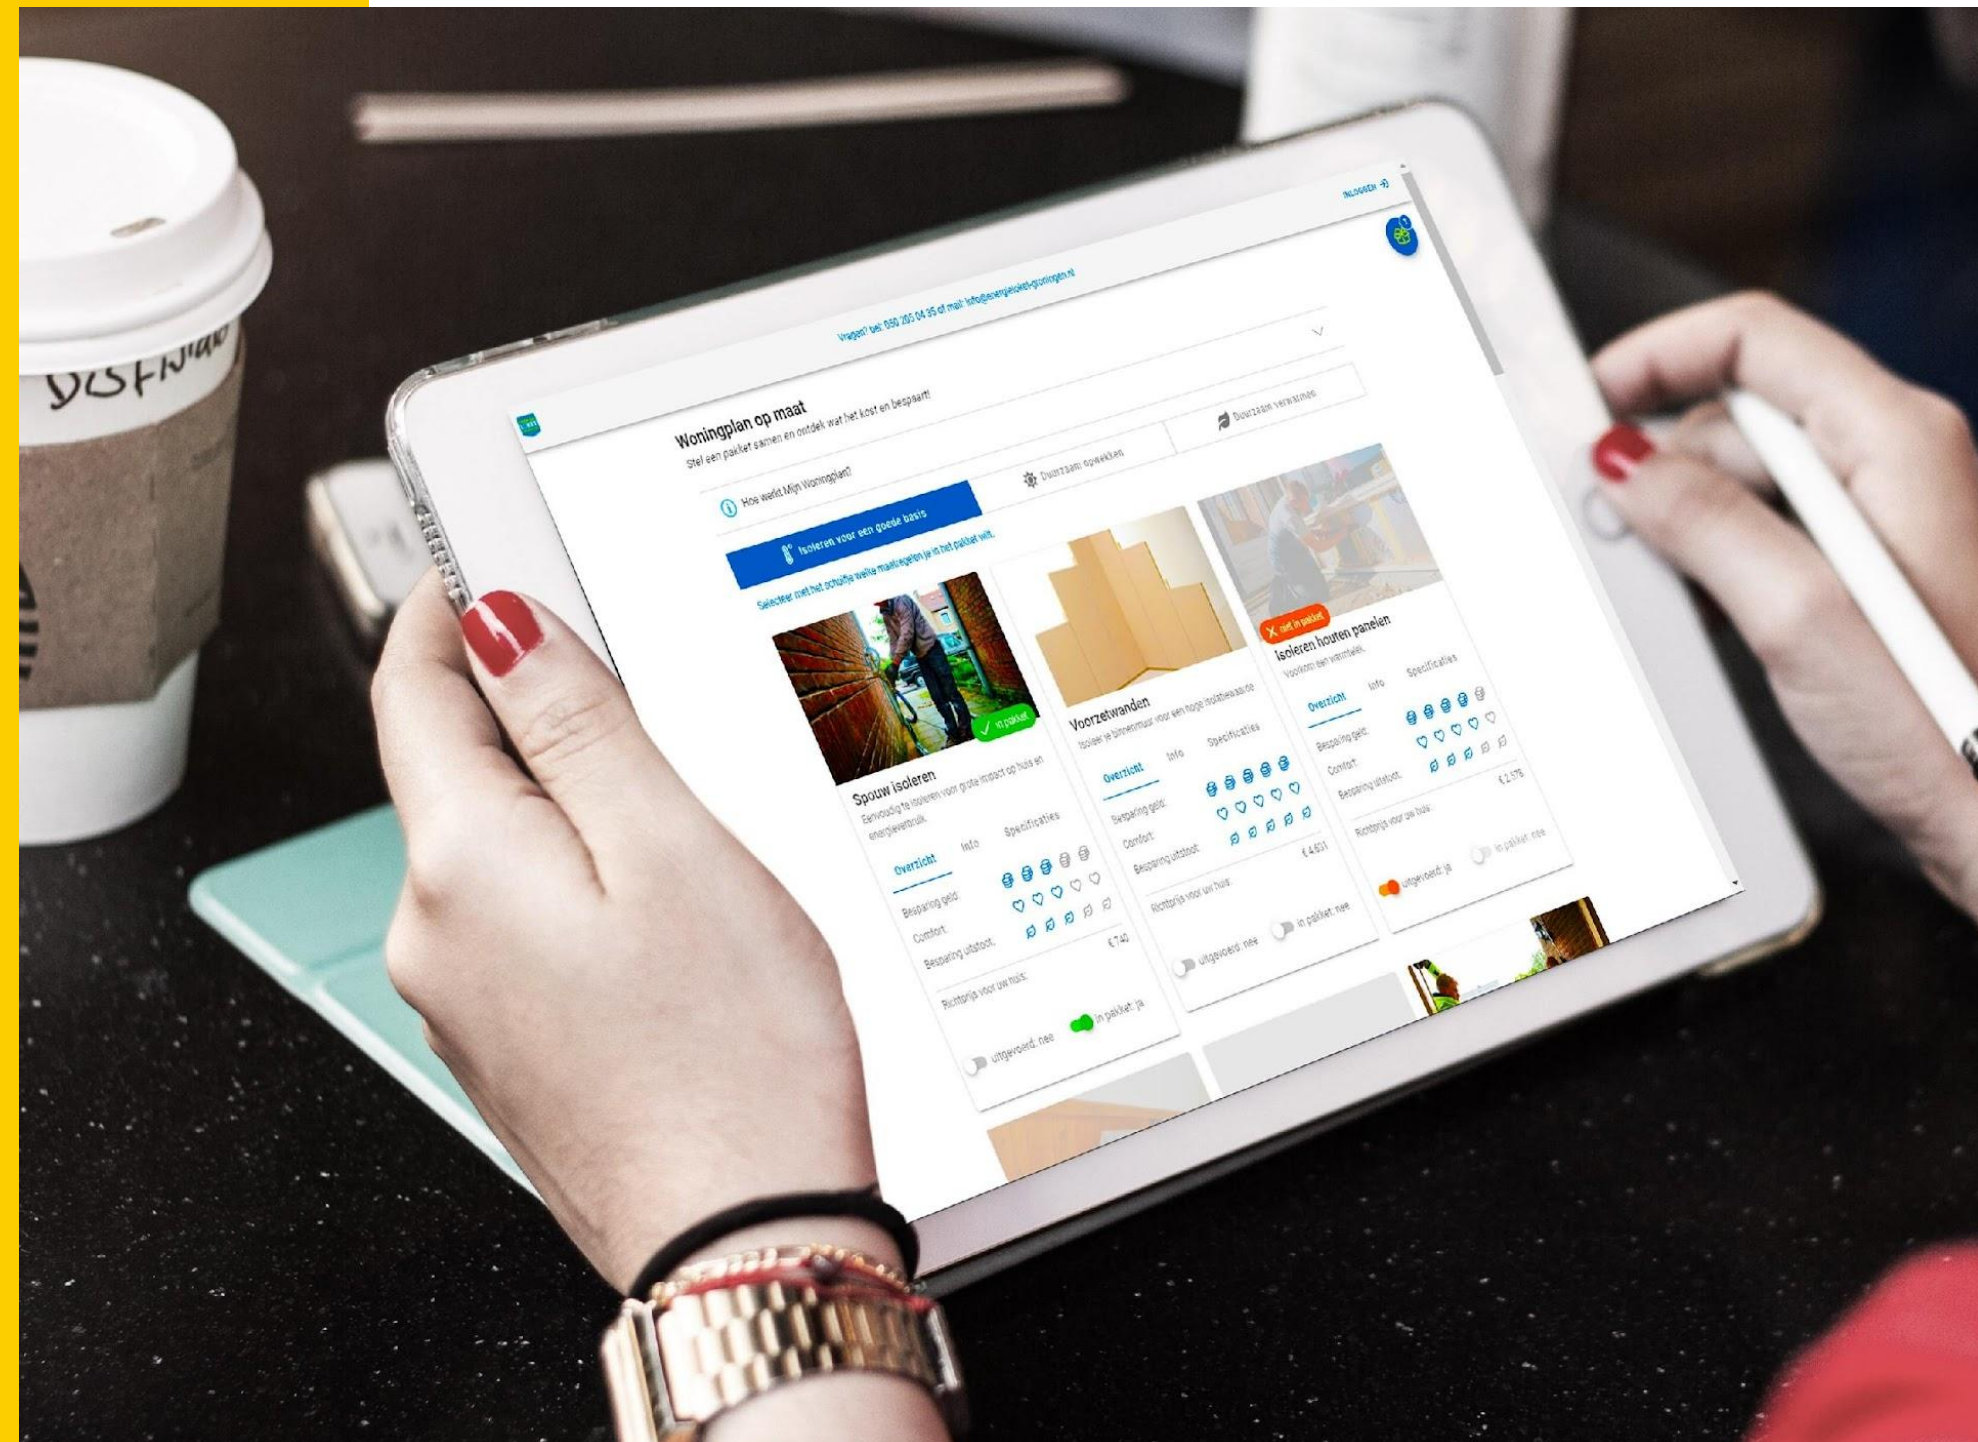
Vragen? bel: 050 205 04 35 of mail: info@energieloket-groningen.nl

INLOGGEN

Woningplan op maat
Stel een pakket samen en ontdek wat het kost en bespaart!

Hoe werkt Mijn Woningplan?

Isoleren voor een goede basis

Duurzaam opwekken

Duurzaam verwarmen

Selecteer met het schuifje welke maatregelen je in het pakket wilt.

in pakket
Spouw isoleren
Eenvoudig te isoleren voor grote impact op huis en energieverbruik.
Overzicht Info Specificaties
Besparing geld:
Comfort:
Besparing uitstoot:
€ 740
Richtprijs voor uw huis:
uitgevoerd: nee
in pakket: ja

Voorzetwanden
Isoleer je binnenmuur voor een hoge isolatiewaarde
Overzicht Info Specificaties
Besparing geld:
Comfort:
Besparing uitstoot:
€ 4.631
Richtprijs voor uw huis:
uitgevoerd: nee
in pakket: nee

niet in pakket
Isoleren houten panelen
Voorkom een warmtelek.
Overzicht Info Specificaties
Besparing geld:
Comfort:
Besparing uitstoot:
€ 2.576
Richtprijs voor uw huis:
uitgevoerd: ja
in pakket: nee